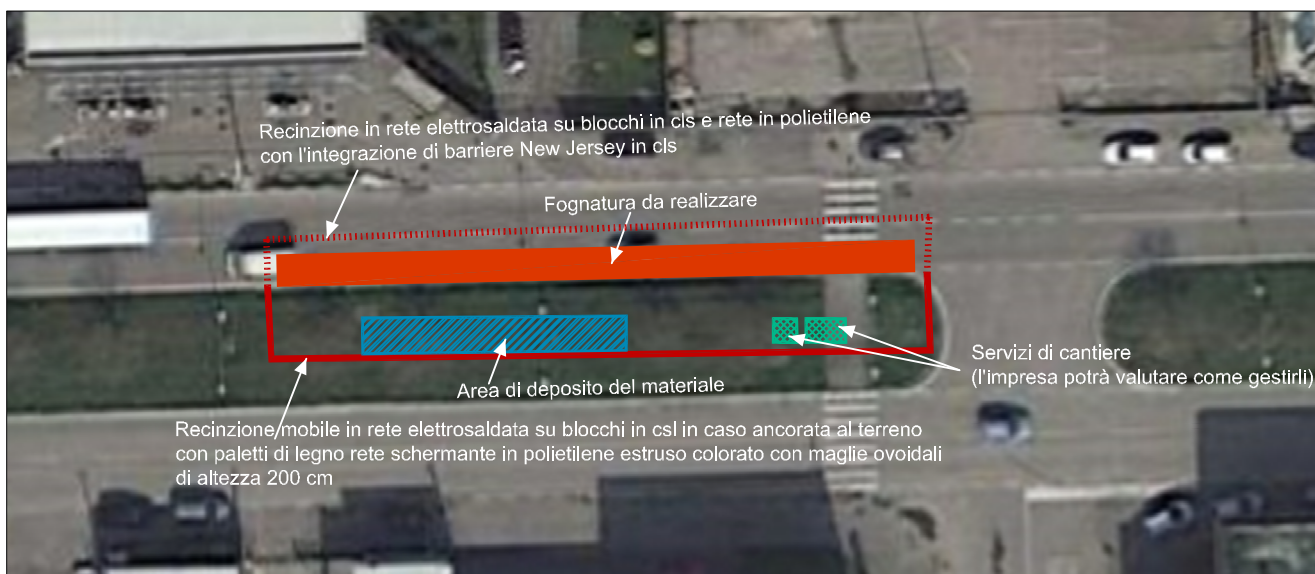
Recinzione in rete elettrosaldata su blocchi in cls e rete in polietilene con l'integrazione di barriere New Jersey in cls

Fognatura da realizzare

Servizi di cantiere (l'impresa potrà valutare come gestirli)

Area di deposito del materiale

Recinzione mobile in rete elettrosaldata su blocchi in csl in caso ancorata al terreno con paletti di legno rete schermante in polietilene estruso colorato con maglie ovoidali di altezza 200 cm